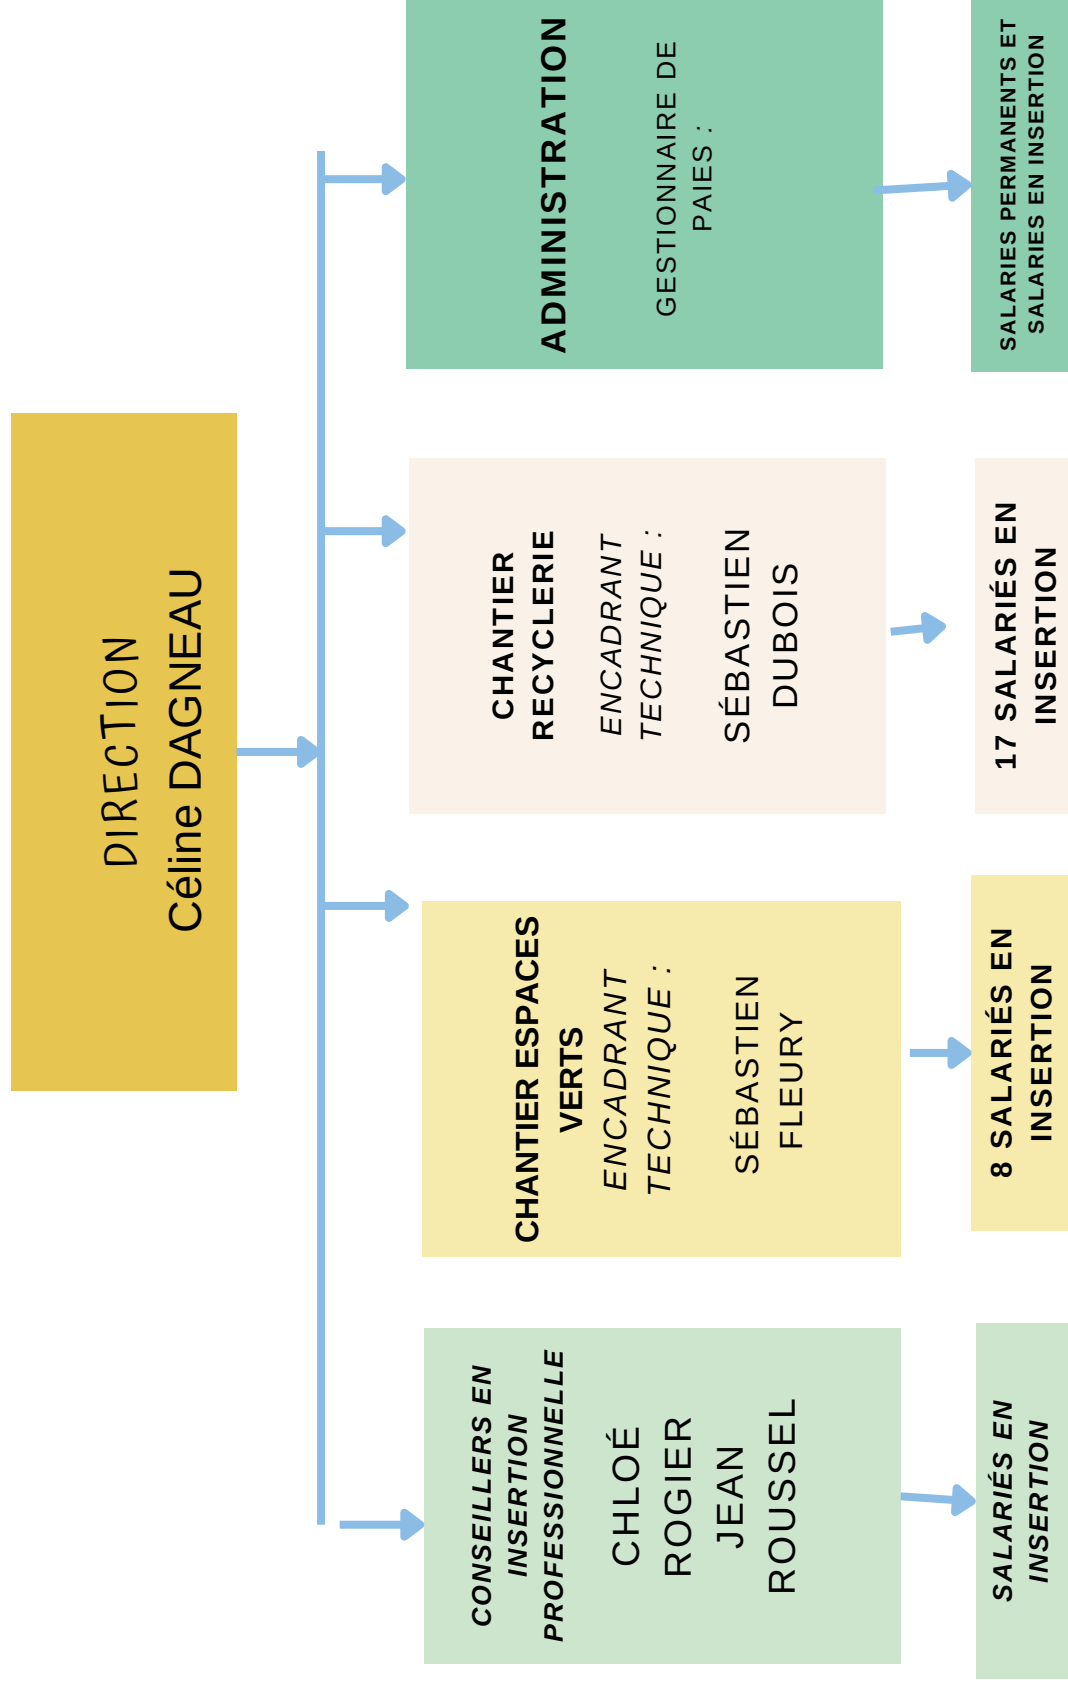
DIRECTION
Céline DAGNEAU

ADMINISTRATION
GESTIONNAIRE DE PAIES :

SALARIES PERMANENTS ET SALARIES EN INSERTION

CHANTIER RECYCLERIE
ENCADRANT TECHNIQUE :
SÉBASTIEN DUBOIS

17 SALARIÉS EN INSERTION

CHANTIER ESPACES VERTS
ENCADRANT TECHNIQUE :
SÉBASTIEN FLEURY

8 SALARIÉS EN INSERTION

CONSEILLERS EN INSERTION PROFESSIONNELLE
CHLOÉ ROGIER
JEAN ROUSSEL

SALARIÉS EN INSERTION